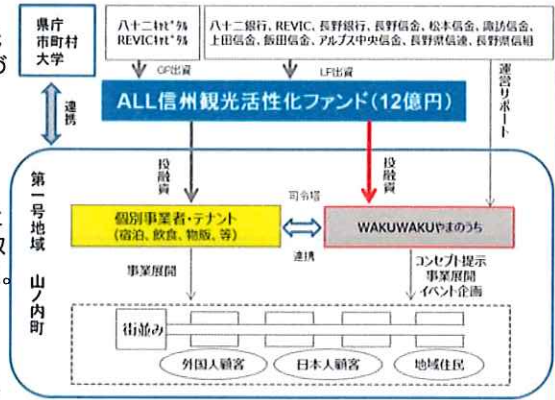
県庁
市町村
大学

八十二キャピタル
REVICキャピタル

八十二銀行、REVIC、長野銀行、長野信金、松本信金、諏訪信金、上田信金、飯田信金、アルプス中央信金、長野県信連、長野県信組

GP出資

LP出資

運営サポート

連携

ALL信州観光活性化ファンド(12億円)

第一号地域 山ノ内町

投融資

投融資

司令塔

個別事業者・テナント
(宿泊、飲食、物販、等)

WAKUWAKUやまのうち

連携

事業展開

コンセプト提示
事業展開
イベント企画

街並み

外国人顧客

日本人顧客

地域住民